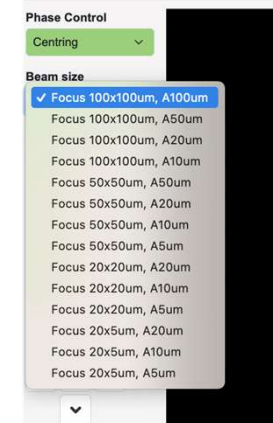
Phase Control
Centring

Beam size
✓ Focus 100x100um, A100um
Focus 100x100um, A50um
Focus 100x100um, A20um
Focus 100x100um, A10um
Focus 50x50um, A50um
Focus 50x50um, A20um
Focus 50x50um, A10um
Focus 50x50um, A5um
Focus 20x20um, A20um
Focus 20x20um, A10um
Focus 20x20um, A5um
Focus 20x5um, A20um
Focus 20x5um, A10um
Focus 20x5um, A5um